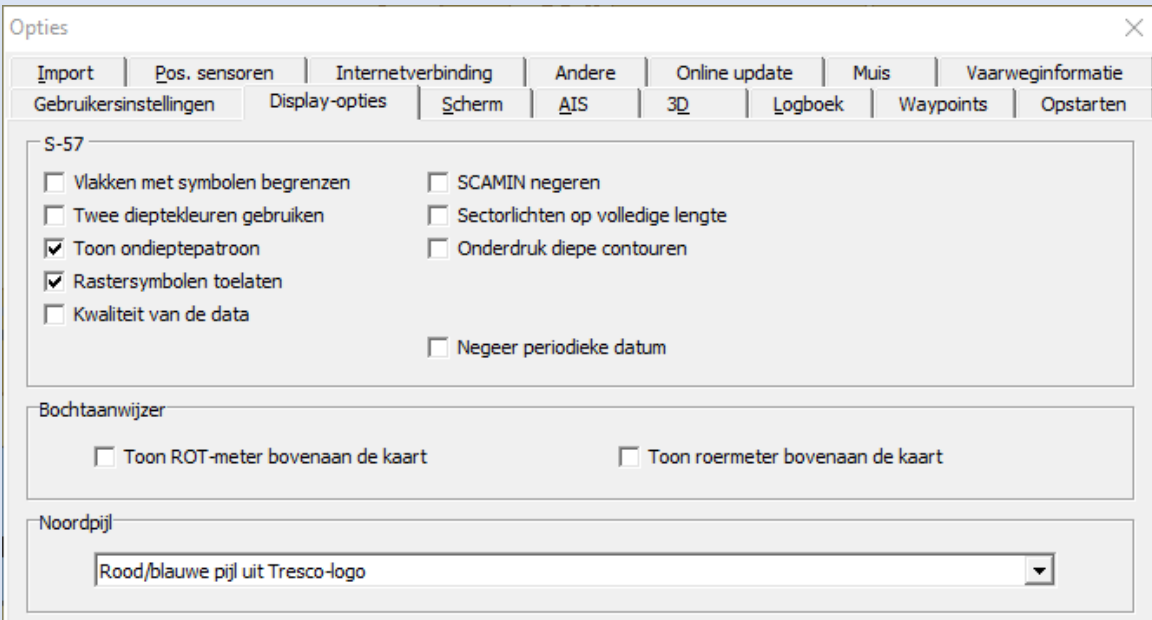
Opties

Import | Pos. sensoren | Internetverbinding | Andere | Online update | Muis | Vaarweginformatie
Gebruikersinstellingen | Display-opties | Scherm | AIS | 3D | Logboek | Waypoints | Opstarten

S-57
☐ Vlakken met symbolen begrenzen
☐ Twee dieptekleuren gebruiken
☑ Toon ondieptepatroon
☑ Rastersymbolen toelaten
☐ Kwaliteit van de data
☐ SCAMIN negeren
☐ Sectorlichten op volledige lengte
☐ Onderdruk diepe contouren
☐ Negeer periodieke datum

Bochtaanwijzer
☐ Toon ROT-meter bovenaan de kaart
☐ Toon roermeter bovenaan de kaart

Noordpijl
Rood/blauwe pijl uit Tresco-logo